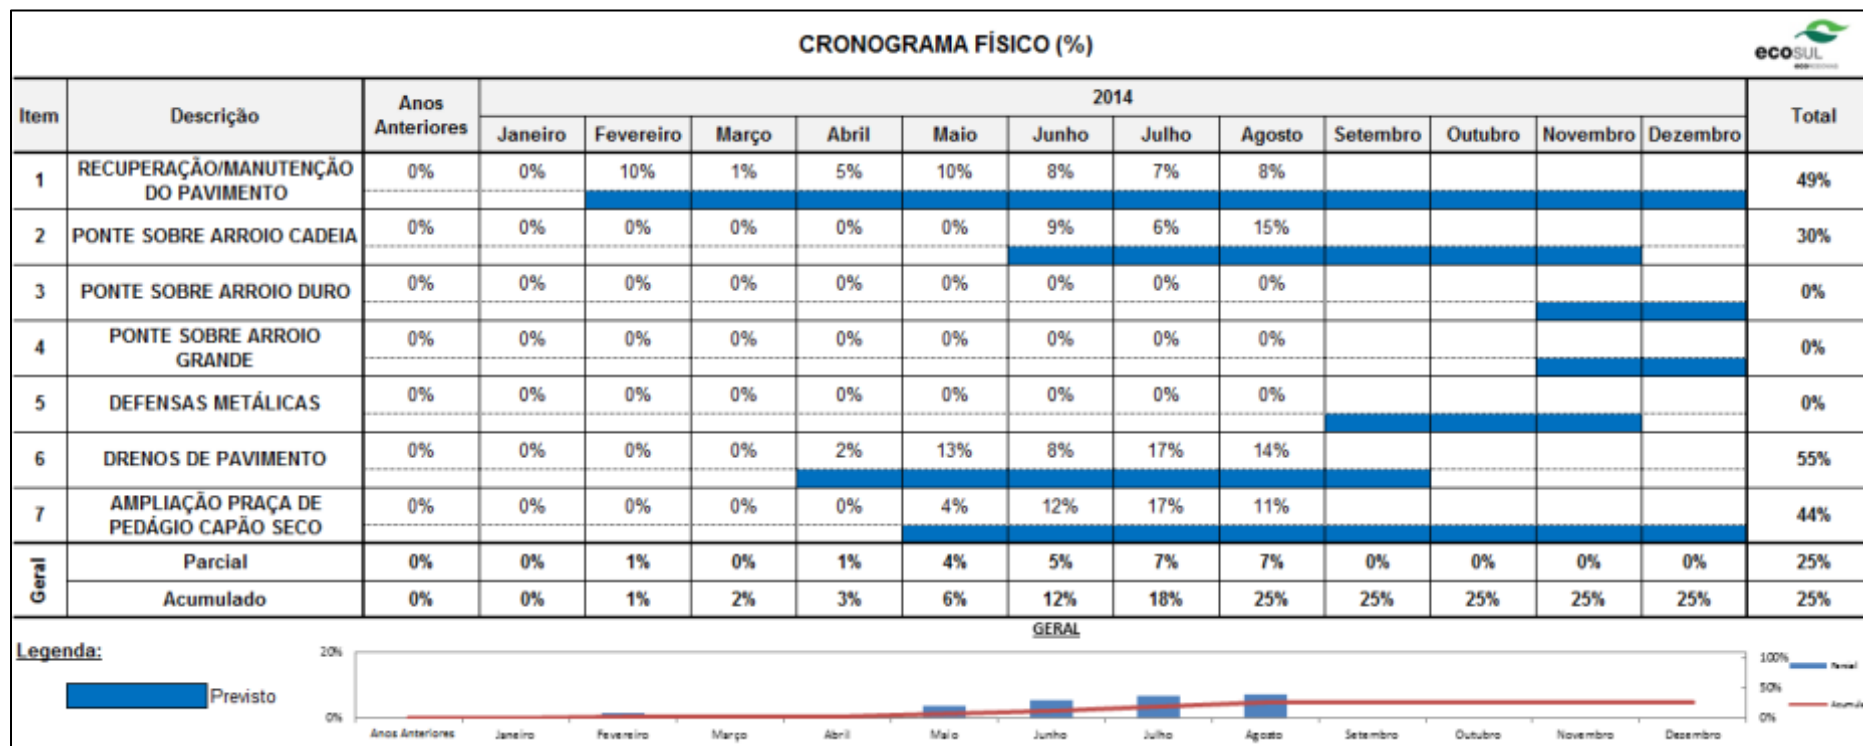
CRONOGRAMA FÍSICO (%)

ecoSUL

| Item | Descrição | Anos Anteriores | Janeiro | Fevereiro | Março | Abril | Maio | Junho | Julho | Agosto | Setembro | Outubro | Novembro | Dezembro | Total |
|---|---|---|---|---|---|---|---|---|---|---|---|---|---|---|---|
| | | | 2014 | | | | | | | | | | | | |
| 1 | RECUPERAÇÃO/MANUTENÇÃO DO PAVIMENTO | 0% | 0% | 10% | 1% | 5% | 10% | 8% | 7% | 8% | | | | | 49% |
| 2 | PONTE SOBRE ARROIO CADEIA | 0% | 0% | 0% | 0% | 0% | 0% | 9% | 6% | 15% | | | | | 30% |
| 3 | PONTE SOBRE ARROIO DURO | 0% | 0% | 0% | 0% | 0% | 0% | 0% | 0% | 0% | | | | | 0% |
| 4 | PONTE SOBRE ARROIO GRANDE | 0% | 0% | 0% | 0% | 0% | 0% | 0% | 0% | 0% | | | | | 0% |
| 5 | DEFENSAS METÁLICAS | 0% | 0% | 0% | 0% | 0% | 0% | 0% | 0% | 0% | | | | | 0% |
| 6 | DRENOS DE PAVIMENTO | 0% | 0% | 0% | 0% | 2% | 13% | 8% | 17% | 14% | | | | | 55% |
| 7 | AMPLIAÇÃO PRAÇA DE PEDÁGIO CAPÃO SECO | 0% | 0% | 0% | 0% | 0% | 4% | 12% | 17% | 11% | | | | | 44% |
| Geral | Parcial | 0% | 0% | 1% | 0% | 1% | 4% | 5% | 7% | 7% | 0% | 0% | 0% | 0% | 25% |
| | Acumulado | 0% | 0% | 1% | 2% | 3% | 6% | 12% | 18% | 25% | 25% | 25% | 25% | 25% | 25% |

Legenda:

Previsto

GERAL

20%
0%
Anos Anteriores Janeiro Fevereiro Março Abril Maio Junho Julho Agosto Setembro Outubro Novembro Dezembro
100%
50%
0%
Parcial
Acumulado